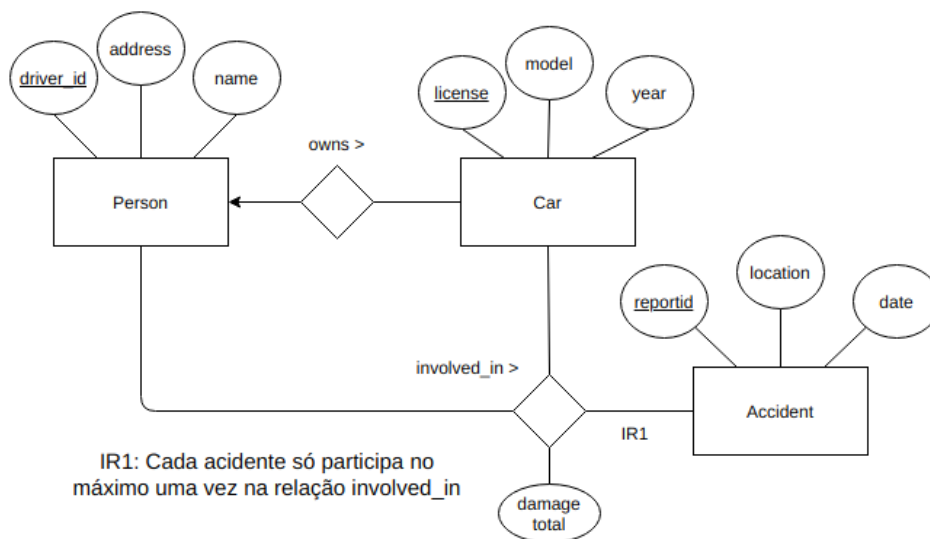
driver_id

address

name

license

model

year

owns >

Person

Car

location

reportid

date

involved_in >

Accident

IR1

IR1: Cada acidente só participa no máximo uma vez na relação involved_in

damage total